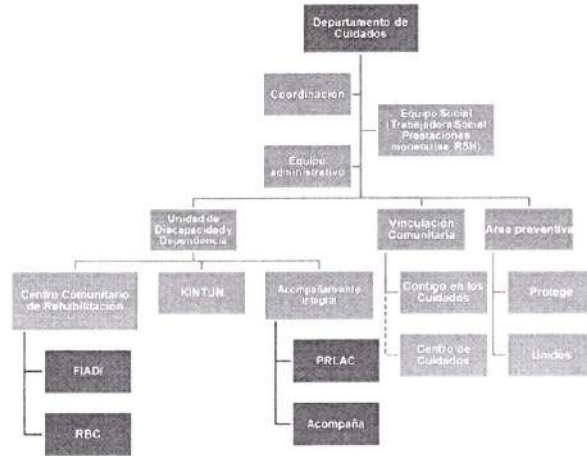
Departamento de Cuidados

Coordinación

Equipo Social (Trabajadora Social Prestaciones monetarias, RSH)

Equipo administrativo

Unidad de Discapacidad y Dependencia

Vinculación Comunitaria

Área preventiva

Centro Comunitario de Rehabilitación

KINTUN

Acompañamiento integral

Contigo en los Cuidados

Protege

Centro de Cuidados

Unidos

FIADI

PRLAC

RBC

Acompaña